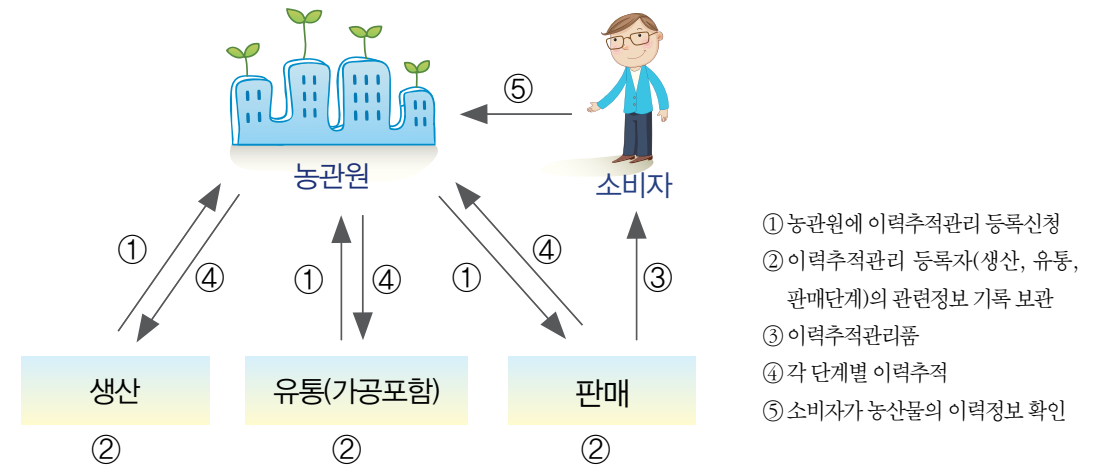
농관원

⑤

소비자

①
④

①
④

①
④

③

생산
②

유통(가공포함)
②

판매
②

① 농관원에 이력추적관리 등록신청
② 이력추적관리 등록자(생산, 유통, 판매단계)의 관련정보 기록 보관
③ 이력추적관리품
④ 각 단계별 이력추적
⑤ 소비자가 농산물의 이력정보 확인